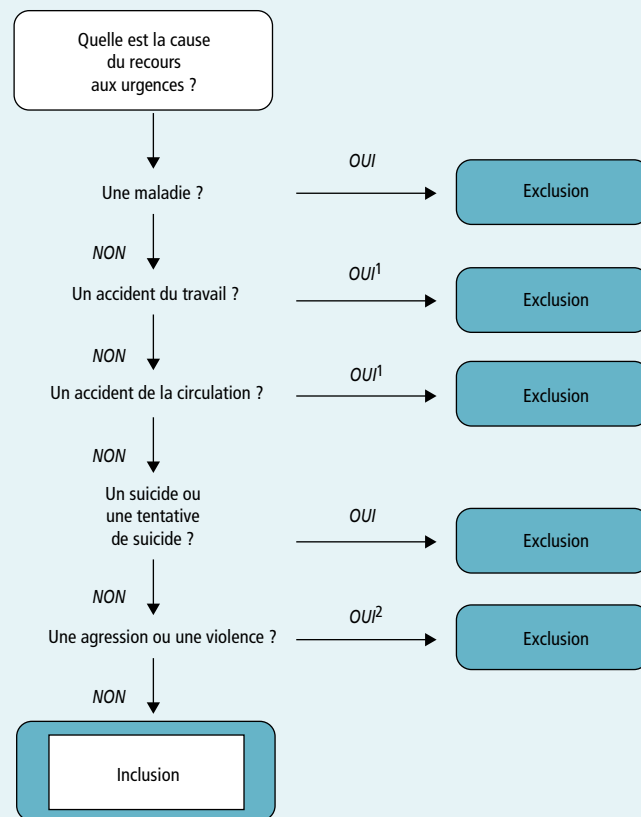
Quelle est la cause du recours aux urgences ?

Une maladie ?

OUI

Exclusion

NON

Un accident du travail ?

OUI$^1$

Exclusion

NON

Un accident de la circulation ?

OUI$^1$

Exclusion

NON

Un suicide ou une tentative de suicide ?

OUI

Exclusion

NON

Une agression ou une violence ?

OUI$^2$

Exclusion

NON

Inclusion